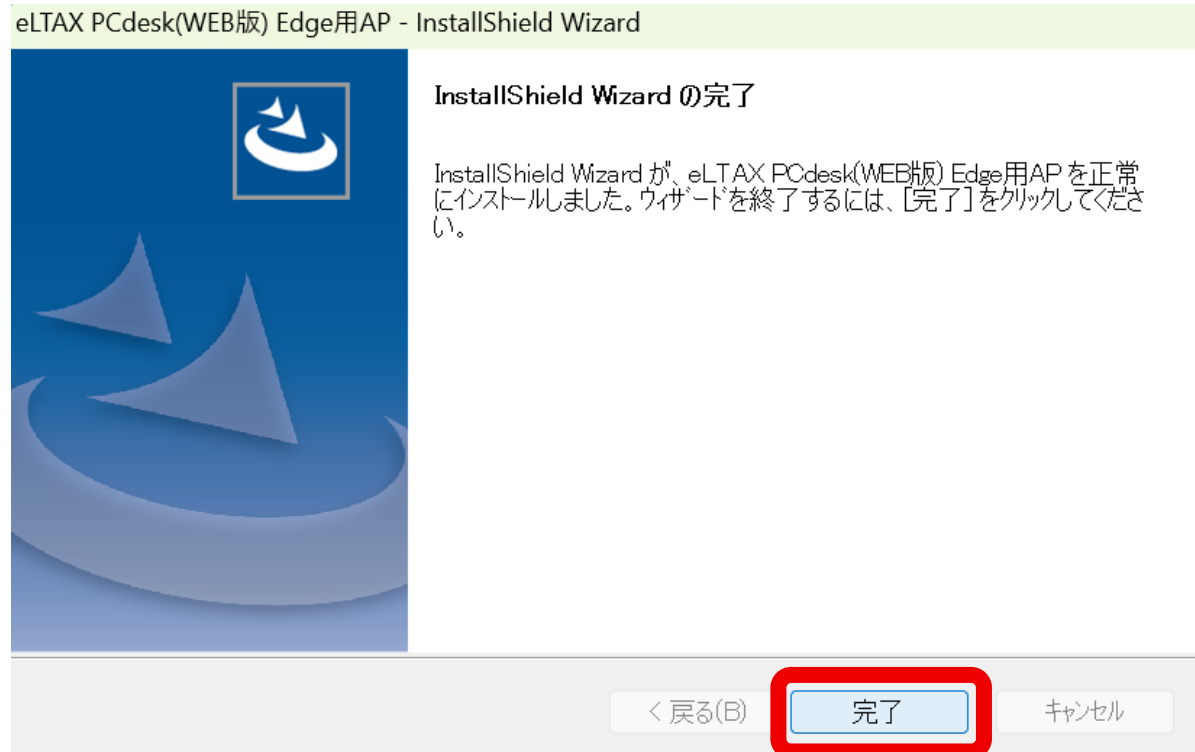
eLTAX PCdesk(WEB版) Edge用AP - InstallShield Wizard

InstallShield Wizard の完了

InstallShield Wizard が、eLTAX PCdesk(WEB版) Edge用AP を正常にインストールしました。ウィザードを終了するには、[完了] をクリックしてください。

< 戻る(B)
完了
キャンセル